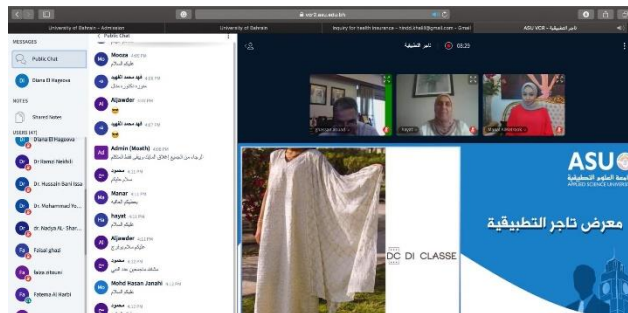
University of Bahrain - Admission | University of Bahrain | Inquiry for health insurance - hindd.khalil@gmail.com - Gmail | ASU VCR - تاجر التطبيقة

vcr2.asu.edu.bh

MESSAGES
Public Chat
Diana El Hageeva

NOTES
Shared Notes

USERS (47)
Diana El Hageeva
Dr Hamza Neifeli
Dr. Hussain Bani Issa
Dr. Mohammad Yo...
dr. Nadya AL-Shar...
Faisal ghazi
faiza alsayed
Fatema Al Harbi

Public Chat

Mooza 4:05 PM
عليكم السلام

فهد محمد الفهيد 4:05 PM
مبروك دكتور حمزة

Aljawdar 4:06 PM
😊

فهد محمد الفهيد 4:07 PM
😊

Admin (Moath) 4:08 PM
الرجاء من الجميع إغلاق المايك ويبقى فقط المتكلم

محمود 4:11 PM
مساء الخير

Manar 4:11 PM
يعطيكم العافيه

hayat 4:11 PM
عليكم السلام

Aljawdar 4:12 PM
عليكم السلام ورحمة الله

محمود 4:13 PM
شكرا على جهودكم

Mohd Hasan Janahi 4:13 PM
عليكم السلام

محمود

تاجر التطبيقة 03:23

DC DI CLASSE

ASU
جامعة العلوم التطبيقية
APPLIED SCIENCE UNIVERSITY

معرض تاجر التطبيقة